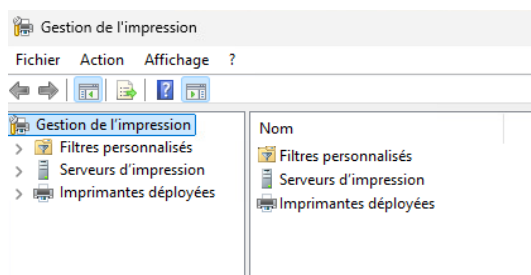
Gestion de l'impression

Fichier Action Affichage ?

Gestion de l'impression
Filtres personnalisés
Serveurs d'impression
Imprimantes déployées

Nom
Filtres personnalisés
Serveurs d'impression
Imprimantes déployées